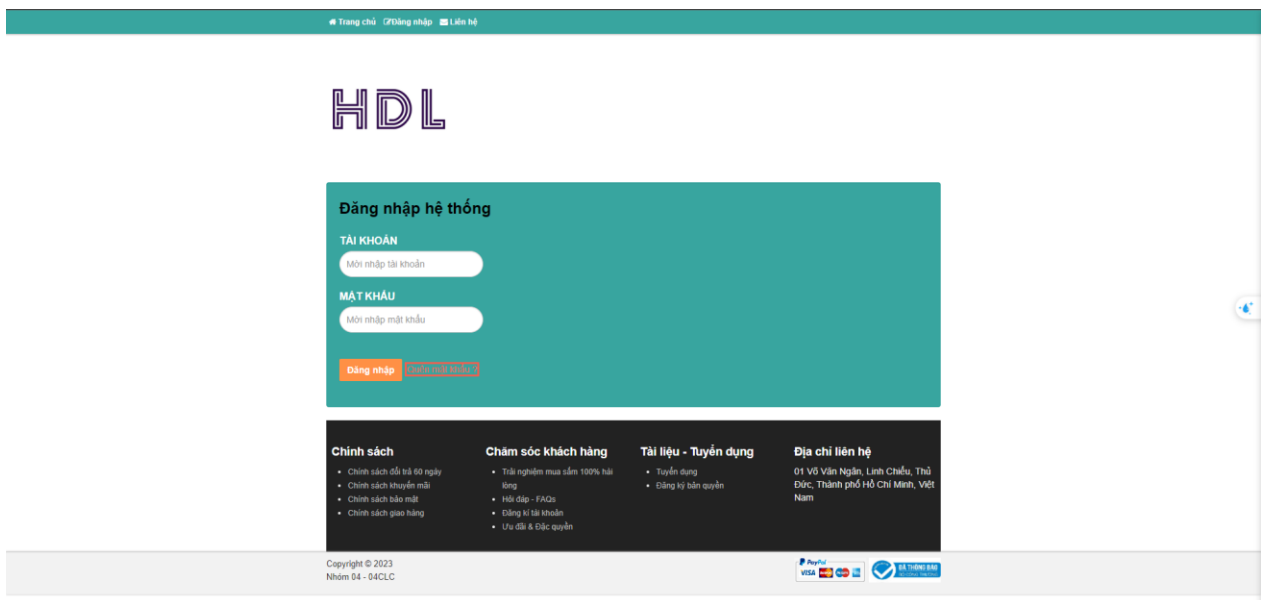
Trang chủ Đăng nhập Liên hệ

HDL

Đăng nhập hệ thống

TÀI KHOẢN

Mời nhập tài khoản

MẬT KHẨU

Mời nhập mật khẩu

Đăng nhập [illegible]

Chính sách

- Chính sách đổi trả 60 ngày
- Chính sách khuyến mãi
- Chính sách bảo mật
- Chính sách giao hàng

Chăm sóc khách hàng

- Trải nghiệm mua sắm 100% hài lòng
- Hỏi đáp - FAQs
- Đăng kí tài khoản
- Ưu đãi & Đặc quyền

Tài liệu - Tuyển dụng

- Tuyển dụng
- Đăng ký bản quyền

Địa chỉ liên hệ

01 Võ Văn Ngân, Linh Chiểu, Thủ Đức, Thành phố Hồ Chí Minh, Việt Nam

Copyright © 2023
Nhóm 04 - 04CLC

PayPal VISA

ĐÃ THÔNG BÁO BỘ CÔNG THƯƠNG